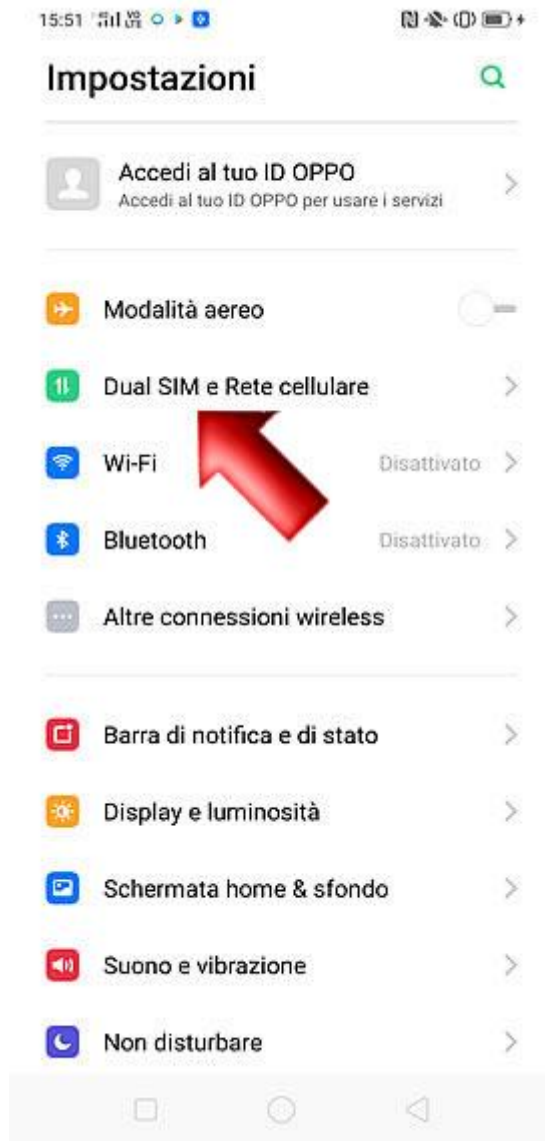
15:51

Impostazioni

Accedi al tuo ID OPPO
Accedi al tuo ID OPPO per usare i servizi

Modalità aereo

Dual SIM e Rete cellulare

Wi-Fi
Disattivato

Bluetooth
Disattivato

Altre connessioni wireless

Barra di notifica e di stato

Display e luminosità

Schermata home & sfondo

Suono e vibrazione

Non disturbare